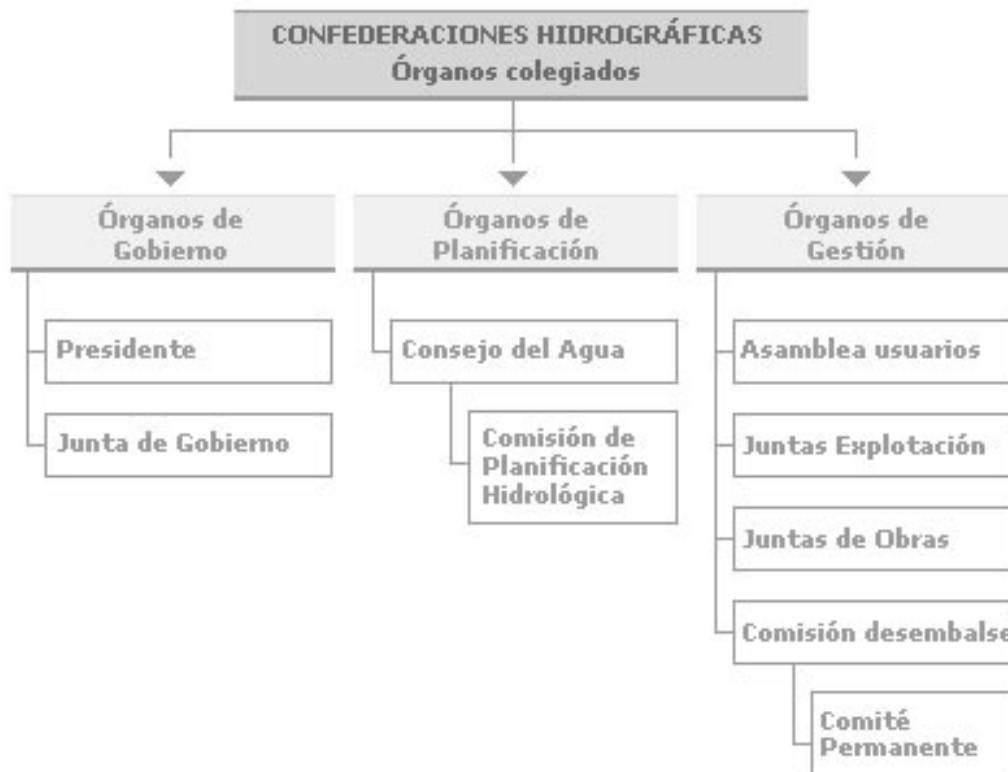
CONFEDERACIONES HIDROGRÁFICAS
Órganos colegiados

Órganos de Gobierno

Presidente

Junta de Gobierno

Órganos de Planificación

Consejo del Agua

Comisión de Planificación Hidrológica

Órganos de Gestión

Asamblea usuarios

Juntas Explotación

Juntas de Obras

Comisión desembalse

Comité Permanente